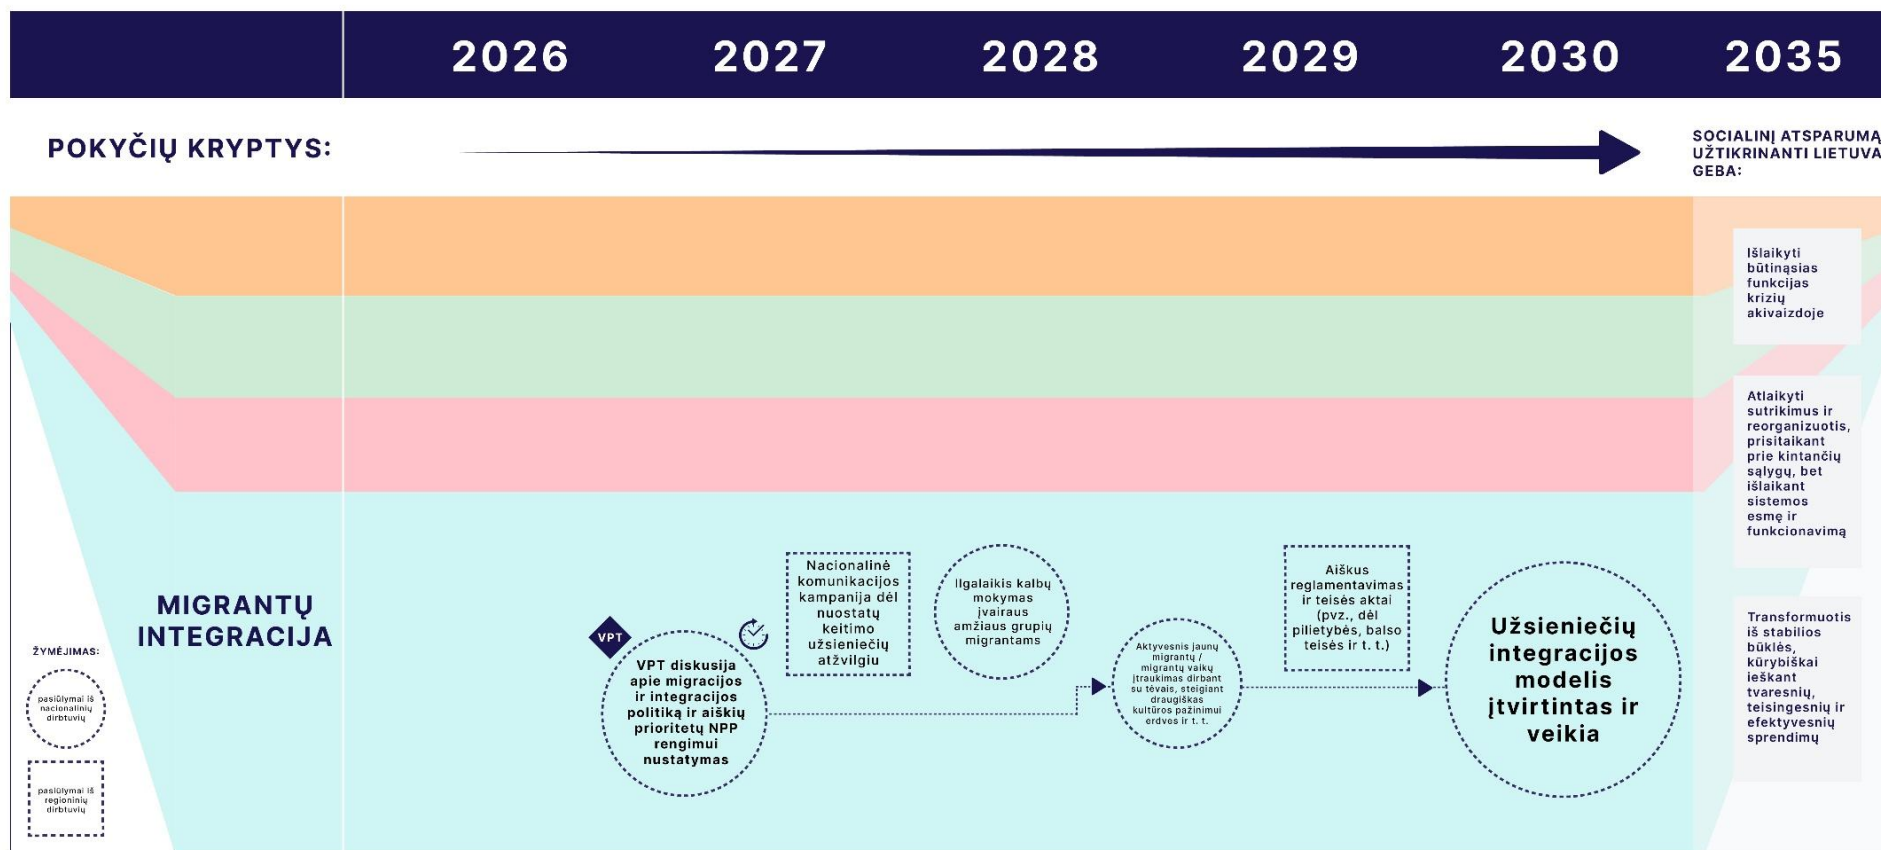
2026 2027 2028 2029 2030 2035

POKYČIŲ KRYPTYS:

SOCIALINĮ ATSPARUMĄ UŽTIKRINANTI LIETUVA GEBA:

Išlaikyti būtinąsias funkcijas krizių akivaizdoje

Atlaikyti sutrikimus ir reorganizuotis, prisitaikant prie kintančių sąlygų, bet išlaikant sistemos esmę ir funkcionavimą

Transformuotis iš stabilios būklės, kūrybiškai ieškant tvaresnių, teisingesnių ir efektyvesnių sprendimų

MIGRANTŲ INTEGRACIJA

ŽYMĖJIMAS:

pasiūlymai iš nacionalinių dirbtuvių

pasiūlymai iš regioninių dirbtuvių

VPT

VPT diskusija apie migracijos ir integracijos politiką ir aiškių prioritetų NPP rengimui nustatymas

Nacionalinė komunikacijos kampanija dėl nuostatų keitimo užsieniečių atžvilgiu

Ilgalaikis kalbų mokymas įvairaus amžiaus grupių migrantams

Aktyvesnis jaunų migrantų / migrantų vaikų įtraukimas dirbant su tėvais, steigiant draugiškas kultūros pažinimui erdves ir t. t.

Aiškus reglamentavimas ir teisės aktai (pvz., dėl pilietybės, balso teisės ir t. t.)

Užsieniečių integracijos modelis įtvirtintas ir veikia